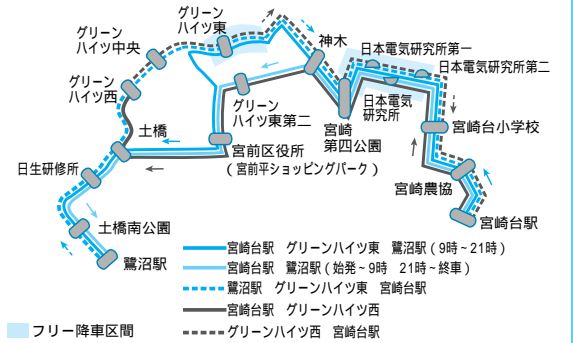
グリーンハイツ中央

グリーンハイツ東

神木

日本電気研究所第一

日本電気研究所第二

グリーンハイツ西

グリーンハイツ東第二

日本電気研究所

宮崎第四公園

宮崎台小学校

土橋

宮前区役所（宮前平ショッピングパーク）

日生研修所

宮崎農協

宮崎台駅

土橋南公園

鷺沼駅

宮崎台駅　グリーンハイツ東　鷺沼駅（9時～21時）
宮崎台駅　鷺沼駅（始発～9時　21時～終車）
鷺沼駅　グリーンハイツ東　宮崎台駅
宮崎台駅　グリーンハイツ西
グリーンハイツ西　宮崎台駅

フリー降車区間